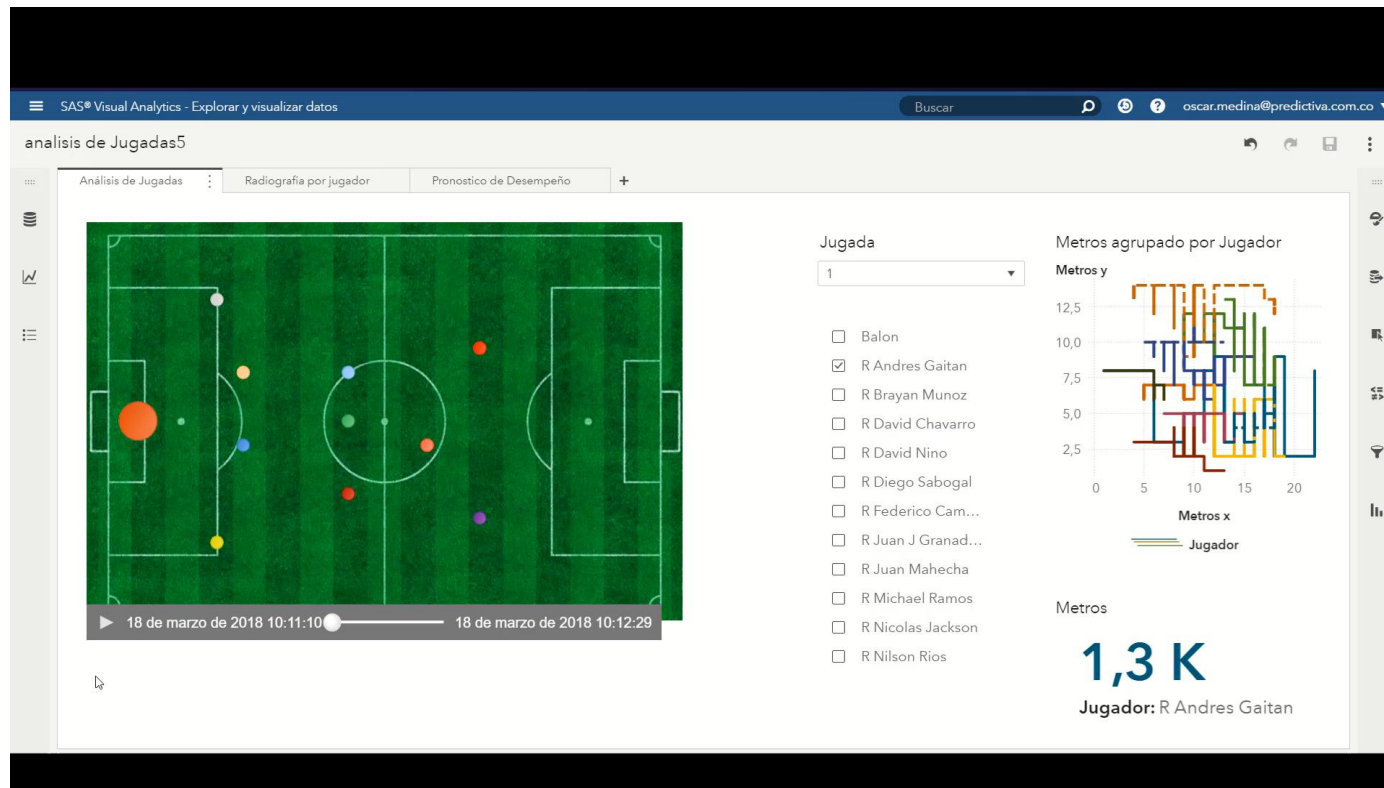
SAS® Visual Analytics - Explorar y visualizar datos

Buscar

oscar.medina@predictiva.com.co

analisis de Jugadas5

Análisis de Jugadas | Radiografia por jugador | Pronostico de Desempeño | +

18 de marzo de 2018 10:11:10

18 de marzo de 2018 10:12:29

Jugada

1

Balon
R Andres Gaitan
R Brayan Munoz
R David Chavarro
R David Nino
R Diego Sabogal
R Federico Cam...
R Juan J Granad...
R Juan Mahecha
R Michael Ramos
R Nicolas Jackson
R Nilson Rios

Metros agrupado por Jugador

Metros y

12,5
10,0
7,5
5,0
2,5

0 5 10 15 20

Metros x

Jugador

Metros

1,3 K

Jugador: R Andres Gaitan